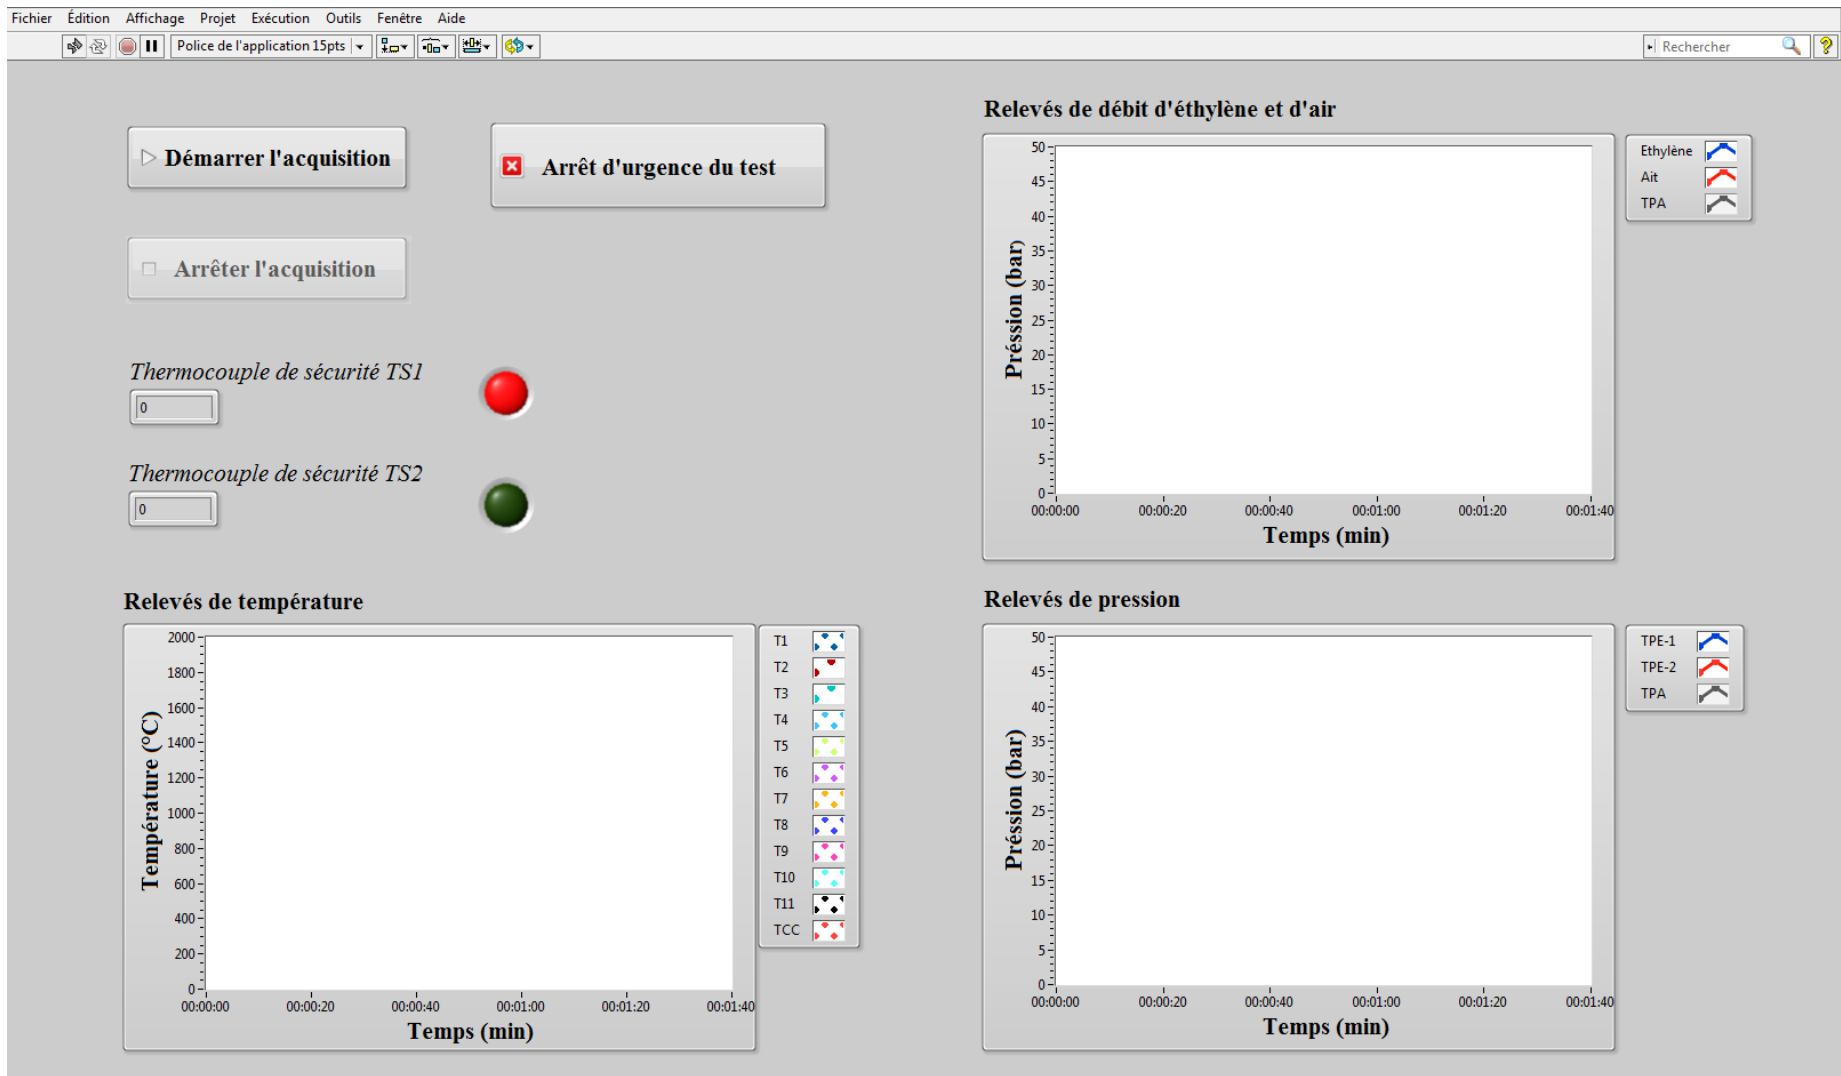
Fichier Édition Affichage Projet Exécution Outils Fenêtre Aide

Police de l'application 15pts

Rechercher

▷ Démarrer l'acquisition

Arrêt d'urgence du test

Arrêter l'acquisition

Thermocouple de sécurité TS1
0

Thermocouple de sécurité TS2
0

Relevés de débit d'éthylène et d'air

Préssion (bar)
50 45 40 35 30 25 20 15 10 5 0
00:00:00 00:00:20 00:00:40 00:01:00 00:01:20 00:01:40
Temps (min)

Ethylène
Ait
TPA

Relevés de température

Température (°C)
2000 1800 1600 1400 1200 1000 800 600 400 200 0
00:00:00 00:00:20 00:00:40 00:01:00 00:01:20 00:01:40
Temps (min)

T1
T2
T3
T4
T5
T6
T7
T8
T9
T10
T11
TCC

Relevés de pression

Préssion (bar)
50 45 40 35 30 25 20 15 10 5 0
00:00:00 00:00:20 00:00:40 00:01:00 00:01:20 00:01:40
Temps (min)

TPE-1
TPE-2
TPA